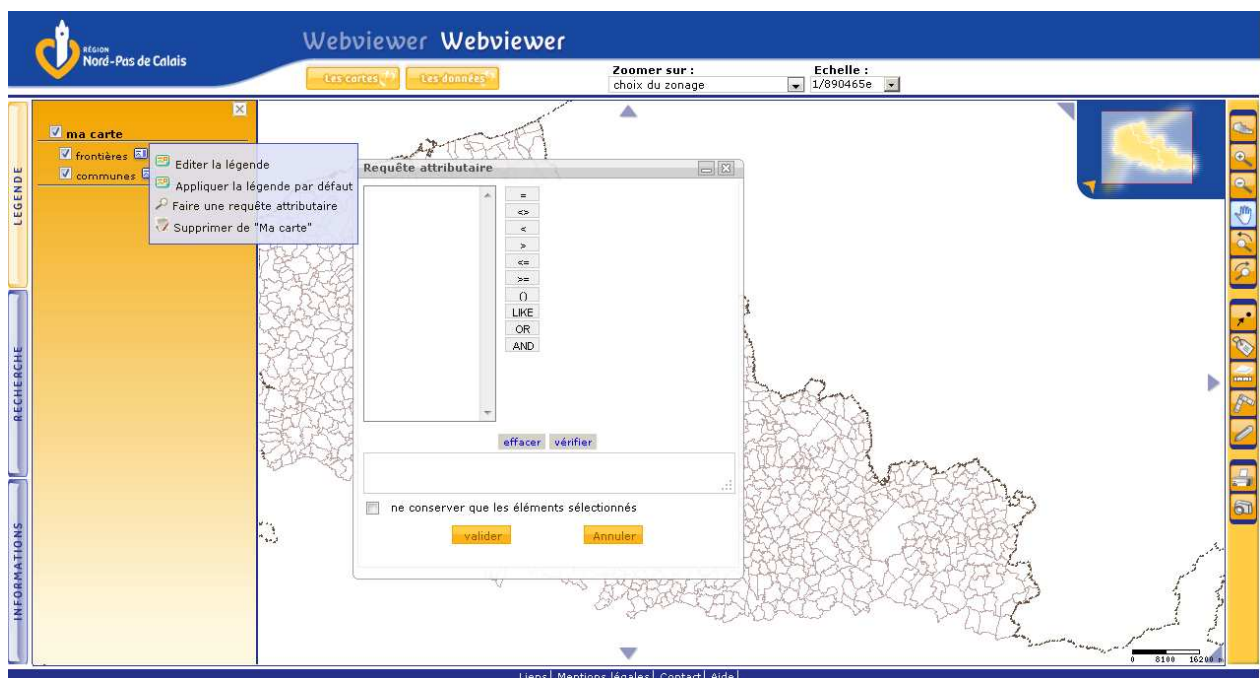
RÉGION Nord-Pas de Calais

Webviewer Webviewer

Les cartes Les données

Zoomer sur :
choix du zonage

Echelle :
1/890465e

LEGENDE

RECHERCHE

INFORMATIONS

ma carte
frontières
communes

Editer la légende
Appliquer la légende par défaut
Faire une requête attributaire
Supprimer de "Ma carte"

Requête attributaire

=
<>
<
>
<=
>=
()
LIKE
OR
AND

effacer vérifier

ne conserver que les éléments sélectionnés

valider Annuler

0 8100 16200

Liens | Mentions légales | Contact | Aide |